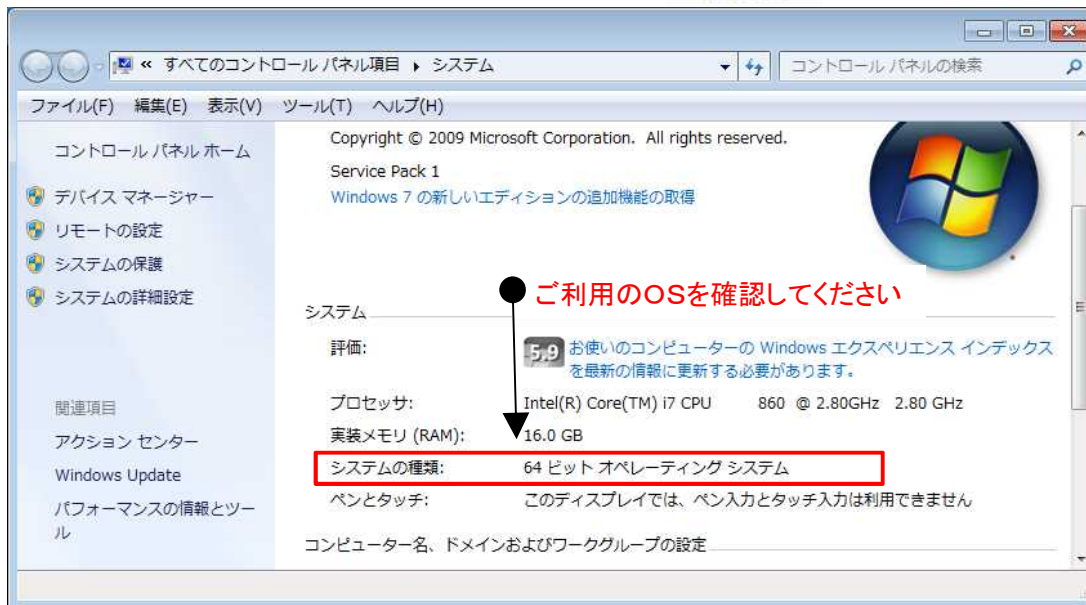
« すべてのコントロール パネル項目 ▸ システム

コントロール パネルの検索

ファイル(F) 編集(E) 表示(V) ツール(T) ヘルプ(H)

コントロール パネル ホーム

デバイス マネージャー
リモートの設定
システムの保護
システムの詳細設定

関連項目
アクション センター
Windows Update
パフォーマンスの情報とツール

Copyright © 2009 Microsoft Corporation. All rights reserved.

Service Pack 1

Windows 7 の新しいエディションの追加機能の取得

ご利用のOSを確認してください

システム

評価: 5.9 お使いのコンピューターの Windows エクスペリエンス インデックスを最新の情報に更新する必要があります。

プロセッサ: Intel(R) Core(TM) i7 CPU 860 @ 2.80GHz 2.80 GHz

実装メモリ (RAM): 16.0 GB

システムの種類: 64 ビット オペレーティング システム

ペンとタッチ: このディスプレイでは、ペン入力とタッチ入力は利用できません

コンピューター名、ドメインおよびワークグループの設定